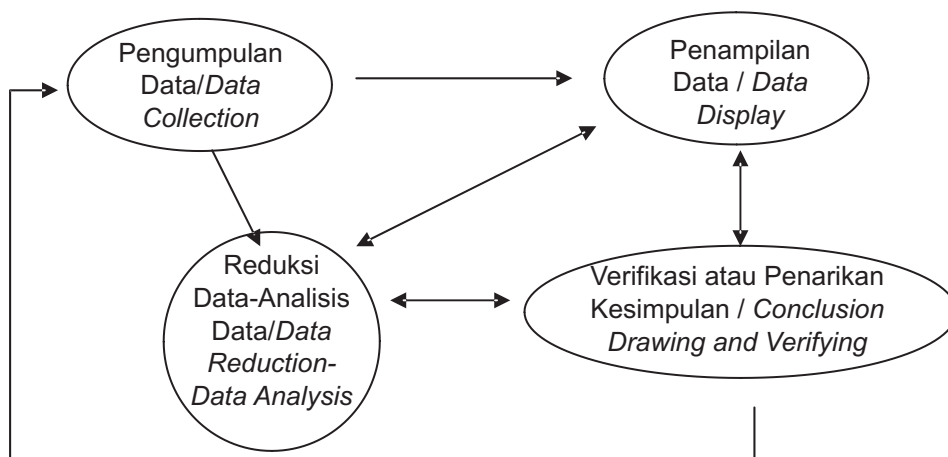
Pengumpulan Data/*Data Collection*

Penampilan Data / *Data Display*

Reduksi Data-Analisis Data/*Data Reduction-Data Analysis*

Verifikasi atau Penarikan Kesimpulan / *Conclusion Drawing and Verifying*